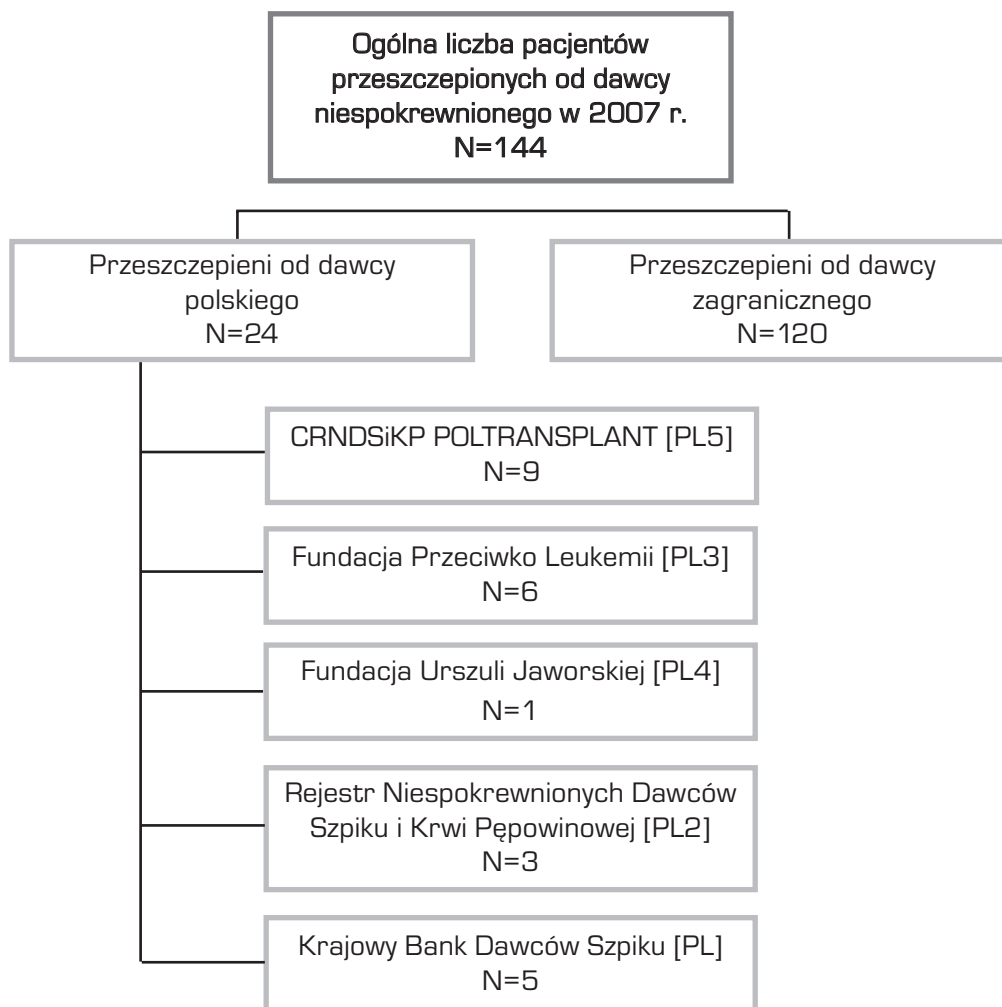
Ogólna liczba pacjentów przeszczepionych od dawcy niespokrewnionego w 2007 r.
N=144

Przeszczepieni od dawcy polskiego
N=24

Przeszczepieni od dawcy zagranicznego
N=120

CRNDSiKP POLTRANSPLANT [PL5]
N=9

Fundacja Przeciwko Leukemii [PL3]
N=6

Fundacja Urszuli Jaworskiej [PL4]
N=1

Rejestr Niespokrewnionych Dawców Szpiku i Krwi Pępowinowej [PL2]
N=3

Krajowy Bank Dawców Szpiku [PL]
N=5